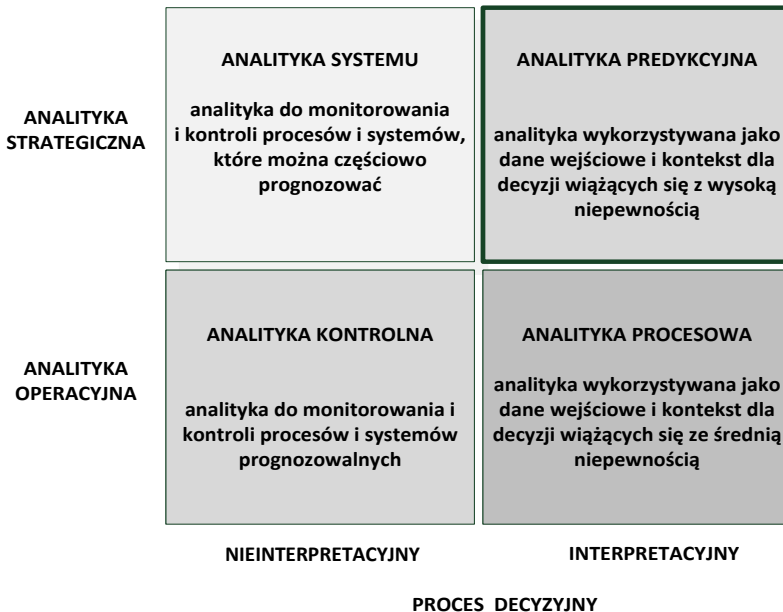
ANALITYKA STRATEGICZNA

ANALITYKA SYSTEMU

analityka do monitorowania i kontroli procesów i systemów, które można częściowo prognozować

ANALITYKA PREDYKCYJNA

analityka wykorzystywana jako dane wejściowe i kontekst dla decyzji wiążących się z wysoką niepewnością

ANALITYKA OPERACYJNA

ANALITYKA KONTROLNA

analityka do monitorowania i kontroli procesów i systemów prognozowalnych

ANALITYKA PROCESOWA

analityka wykorzystywana jako dane wejściowe i kontekst dla decyzji wiążących się ze średnią niepewnością

NIEINTERPRETACYJNY

INTERPRETACYJNY

PROCES DECYZYJNY